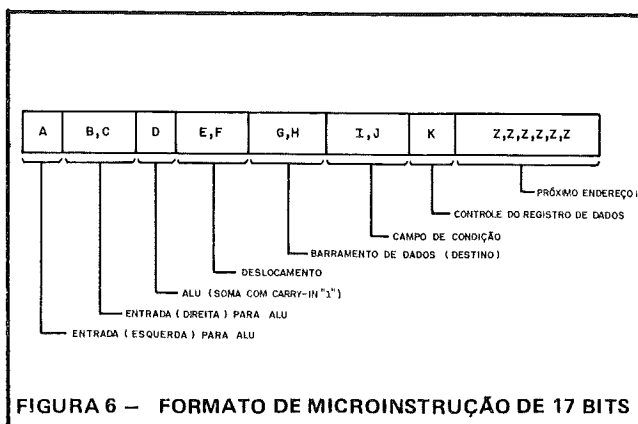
| A | B,C | D | E,F | G,H | I,J | K | Z,Z,Z,Z,Z,Z |
|---|---|---|---|---|---|---|---|

PRÓXIMO ENDEREÇO

CONTROLE DO REGISTRO DE DADOS

CAMPO DE CONDIÇÃO

BARRAMENTO DE DADOS (DESTINO)

DESLOCAMENTO

ALU (SOMA COM CARRY-IN "1")

ENTRADA (DIREITA) PARA ALU

ENTRADA (ESQUERDA) PARA ALU

FIGURA 6 – FORMATO DE MICROINSTRUÇÃO DE 17 BITS